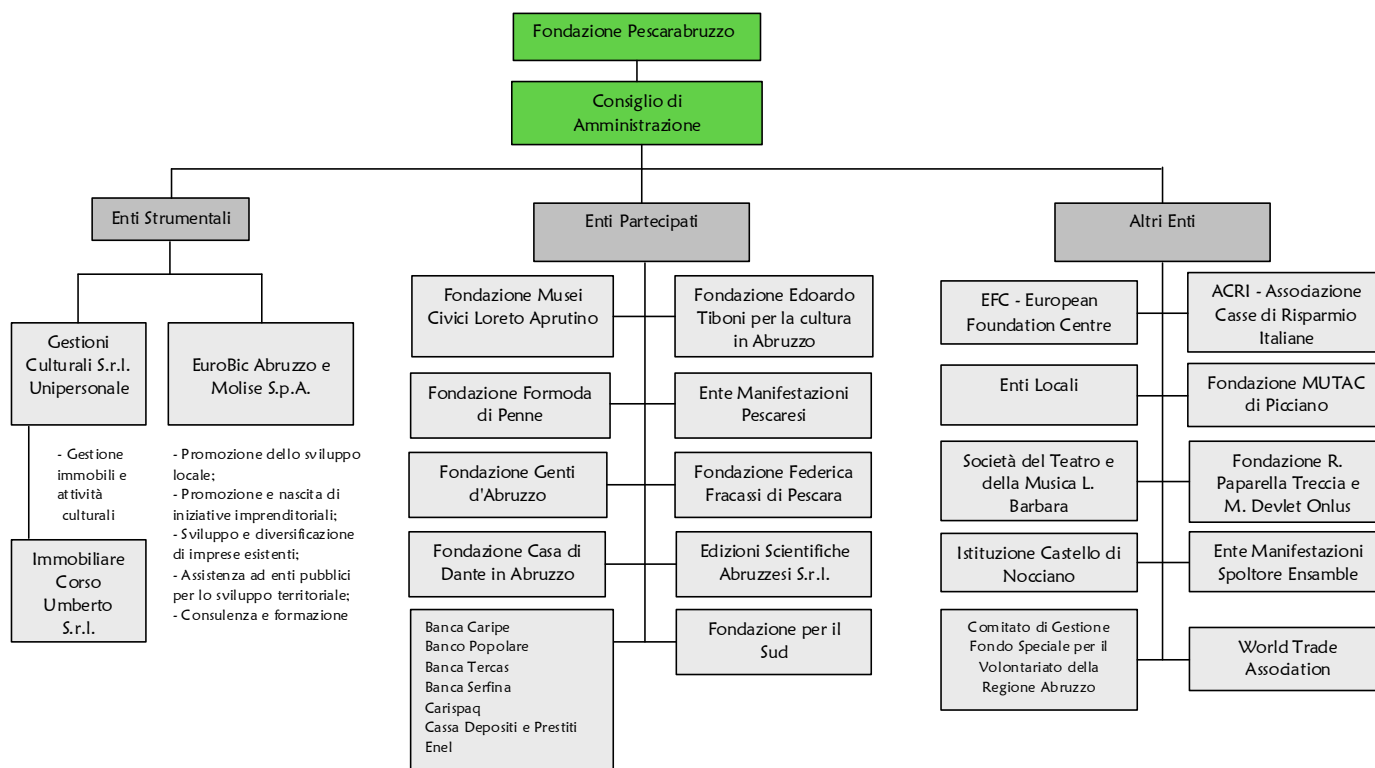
Fondazione Pescarabruzzo

Consiglio di Amministrazione

Enti Strumentali

Gestioni Culturali S.r.l. Unipersonale

- Gestione immobili e attività culturali

Immobiliare Corso Umberto S.r.l.

EuroBic Abruzzo e Molise S.p.A.

- Promozione dello sviluppo locale;
- Promozione e nascita di iniziative imprenditoriali;
- Sviluppo e diversificazione di imprese esistenti;
- Assistenza ad enti pubblici per lo sviluppo territoriale;
- Consulenza e formazione

Enti Partecipati

Fondazione Musei Civici Loreto Aprutino

Fondazione Edoardo Tiboni per la cultura in Abruzzo

Fondazione Formoda di Penne

Ente Manifestazioni Pescaresi

Fondazione Genti d'Abruzzo

Fondazione Federica Fracassi di Pescara

Fondazione Casa di Dante in Abruzzo

Edizioni Scientifiche Abruzzesi S.r.l.

Banca Caripe
Banco Popolare
Banca Tercas
Banca Serfina
Carispaq
Cassa Depositi e Prestiti
Enel

Fondazione per il Sud

Altri Enti

EFC - European Foundation Centre

ACRI - Associazione Casse di Risparmio Italiane

Enti Locali

Fondazione MUTAC di Picciano

Società del Teatro e della Musica L. Barbara

Fondazione R. Paparella Treccia e M. Devlet Onlus

Istituzione Castello di Nocciano

Ente Manifestazioni Spoltore Ensamble

Comitato di Gestione Fondo Speciale per il Volontariato della Regione Abruzzo

World Trade Assodation